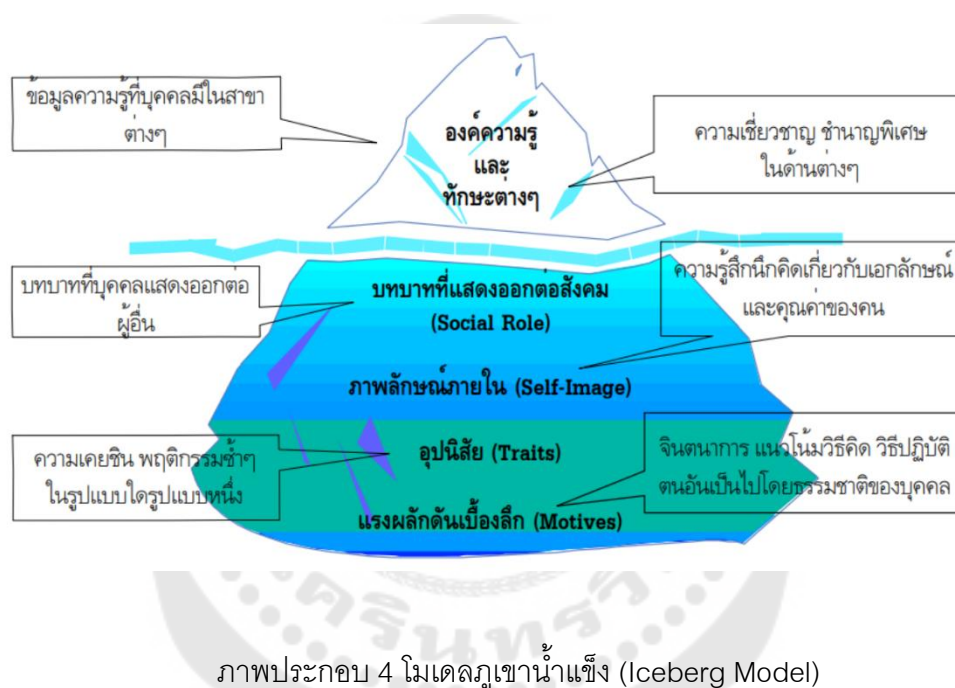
ข้อมูลความรู้ที่บุคคลมีในสาขาต่างๆ

องค์ความรู้ และ ทักษะต่างๆ

ความเชี่ยวชาญ ชำนาญพิเศษในด้านต่างๆ

บทบาทที่บุคคลแสดงออกต่อผู้อื่น

บทบาทที่แสดงออกต่อสังคม (Social Role)

ความรู้สึกนึกคิดเกี่ยวกับเอกลักษณ์และคุณค่าของคน

ภาพลักษณ์ภายใน (Self-Image)

ความเคยชิน พฤติกรรมซ้ำๆ ในรูปแบบใดรูปแบบหนึ่ง

อุปนิสัย (Traits)

จินตนาการ แนวโน้มวิธีคิด วิธีปฏิบัติตนอันเป็นไปโดยธรรมชาติของบุคคล

แรงผลักดันเบื้องลึก (Motives)

ภาพประกอบ 4 โมเดลภูเขาน้ำแข็ง (Iceberg Model)